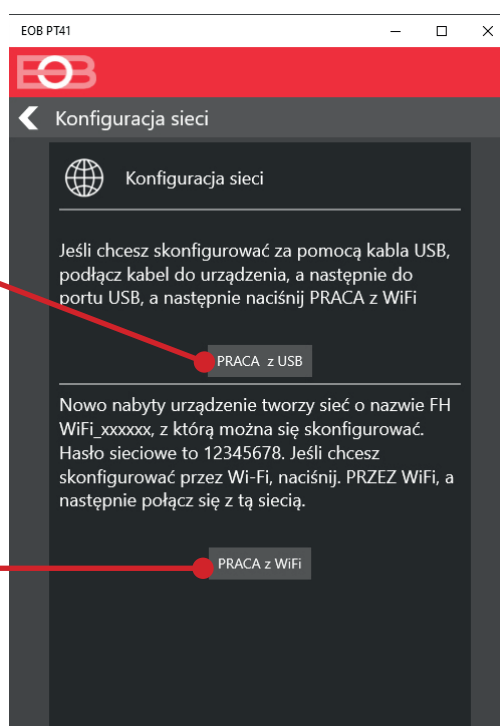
EOB PT41

EOB

Konfiguracja sieci

Konfiguracja sieci

Jeśli chcesz skonfigurować za pomocą kabla USB, podłącz kabel do urządzenia, a następnie do portu USB, a następnie naciśnij PRACA z WiFi

PRACA z USB

Nowo nabyty urządzenie tworzy sieć o nazwie FH WiFi_xxxxxx, z którą można się skonfigurować. Hasło sieciowe to 12345678. Jeśli chcesz skonfigurować przez Wi-Fi, naciśnij. PRZEZ WiFi, a następnie połącz się z tą siecią.

PRACA z WiFi